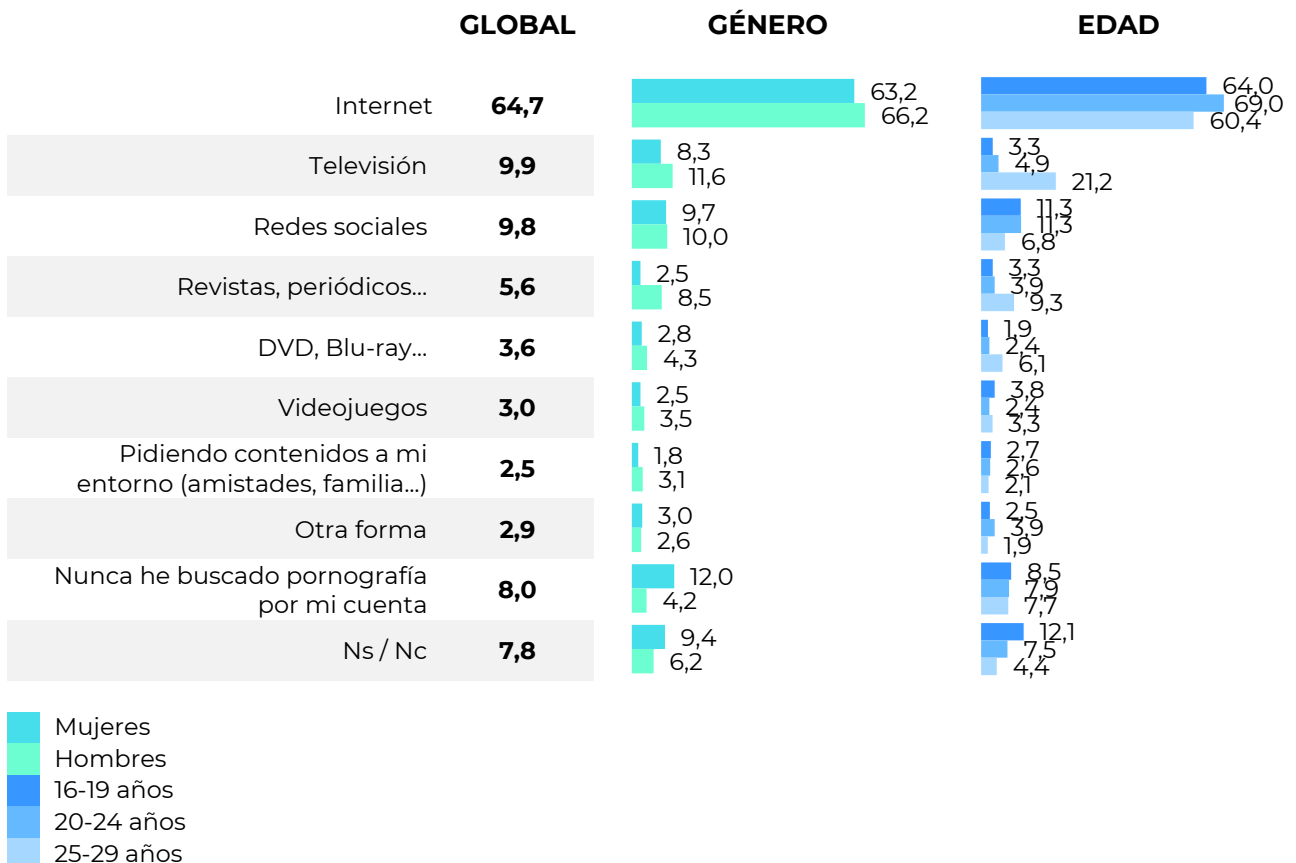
| | GLOBAL | GÉNERO | EDAD |
|---|---|---|---|
| Internet | 64,7 | 63,2 / 66,2 | 64,0 / 69,0 / 60,4 |
| Televisión | 9,9 | 8,3 / 11,6 | 3,3 / 4,9 / 21,2 |
| Redes sociales | 9,8 | 9,7 / 10,0 | 11,3 / 11,3 / 6,8 |
| Revistas, periódicos... | 5,6 | 2,5 / 8,5 | 3,3 / 3,9 / 9,3 |
| DVD, Blu-ray... | 3,6 | 2,8 / 4,3 | 1,9 / 2,4 / 6,1 |
| Videojuegos | 3,0 | 2,5 / 3,5 | 3,8 / 2,4 / 3,3 |
| Pidiendo contenidos a mi entorno (amistades, familia...) | 2,5 | 1,8 / 3,1 | 2,7 / 2,6 / 2,1 |
| Otra forma | 2,9 | 3,0 / 2,6 | 2,5 / 3,9 / 1,9 |
| Nunca he buscado pornografía por mi cuenta | 8,0 | 12,0 / 4,2 | 8,5 / 7,9 / 7,7 |
| Ns / Nc | 7,8 | 9,4 / 6,2 | 12,1 / 7,5 / 4,4 |

Mujeres
Hombres
16-19 años
20-24 años
25-29 años